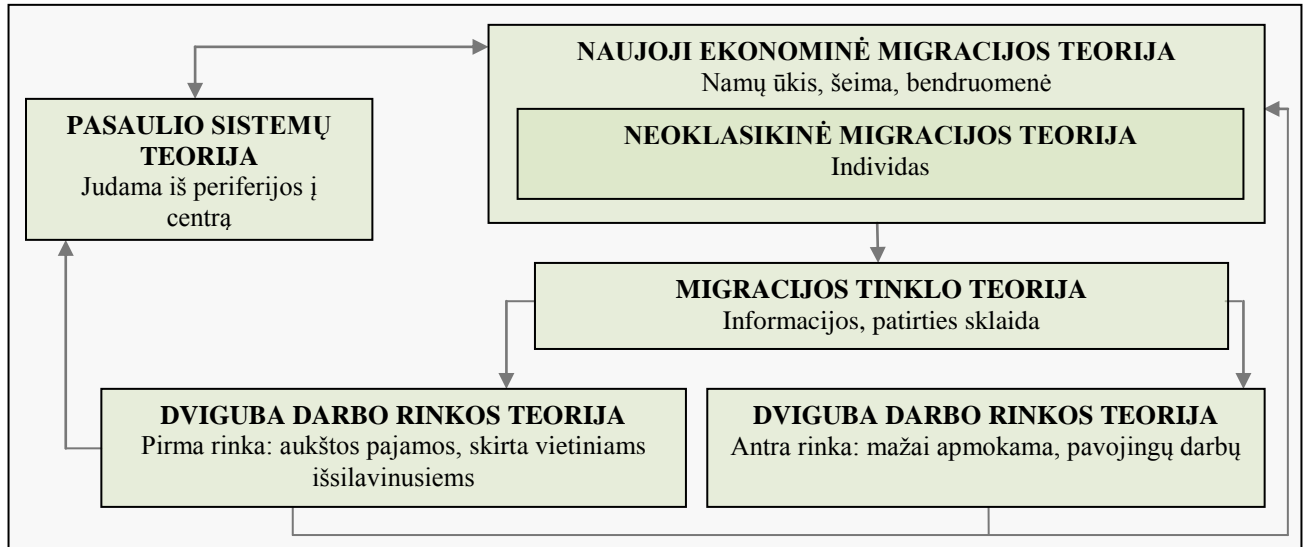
NAUJOJI EKONOMINĖ MIGRACIJOS TEORIJA
Namų ūkis, šeima, bendruomenė

NEOKLASIKINĖ MIGRACIJOS TEORIJA
Individas

PASAULIO SISTEMŲ TEORIJA
Judama iš periferijos į centrą

MIGRACIJOS TINKLO TEORIJA
Informacijos, patirties sklaida

DVIGUBA DARBO RINKOS TEORIJA
Pirma rinka: aukštos pajamos, skirta vietiniams išsilavinusiems

DVIGUBA DARBO RINKOS TEORIJA
Antra rinka: mažai apmokama, pavojingų darbų